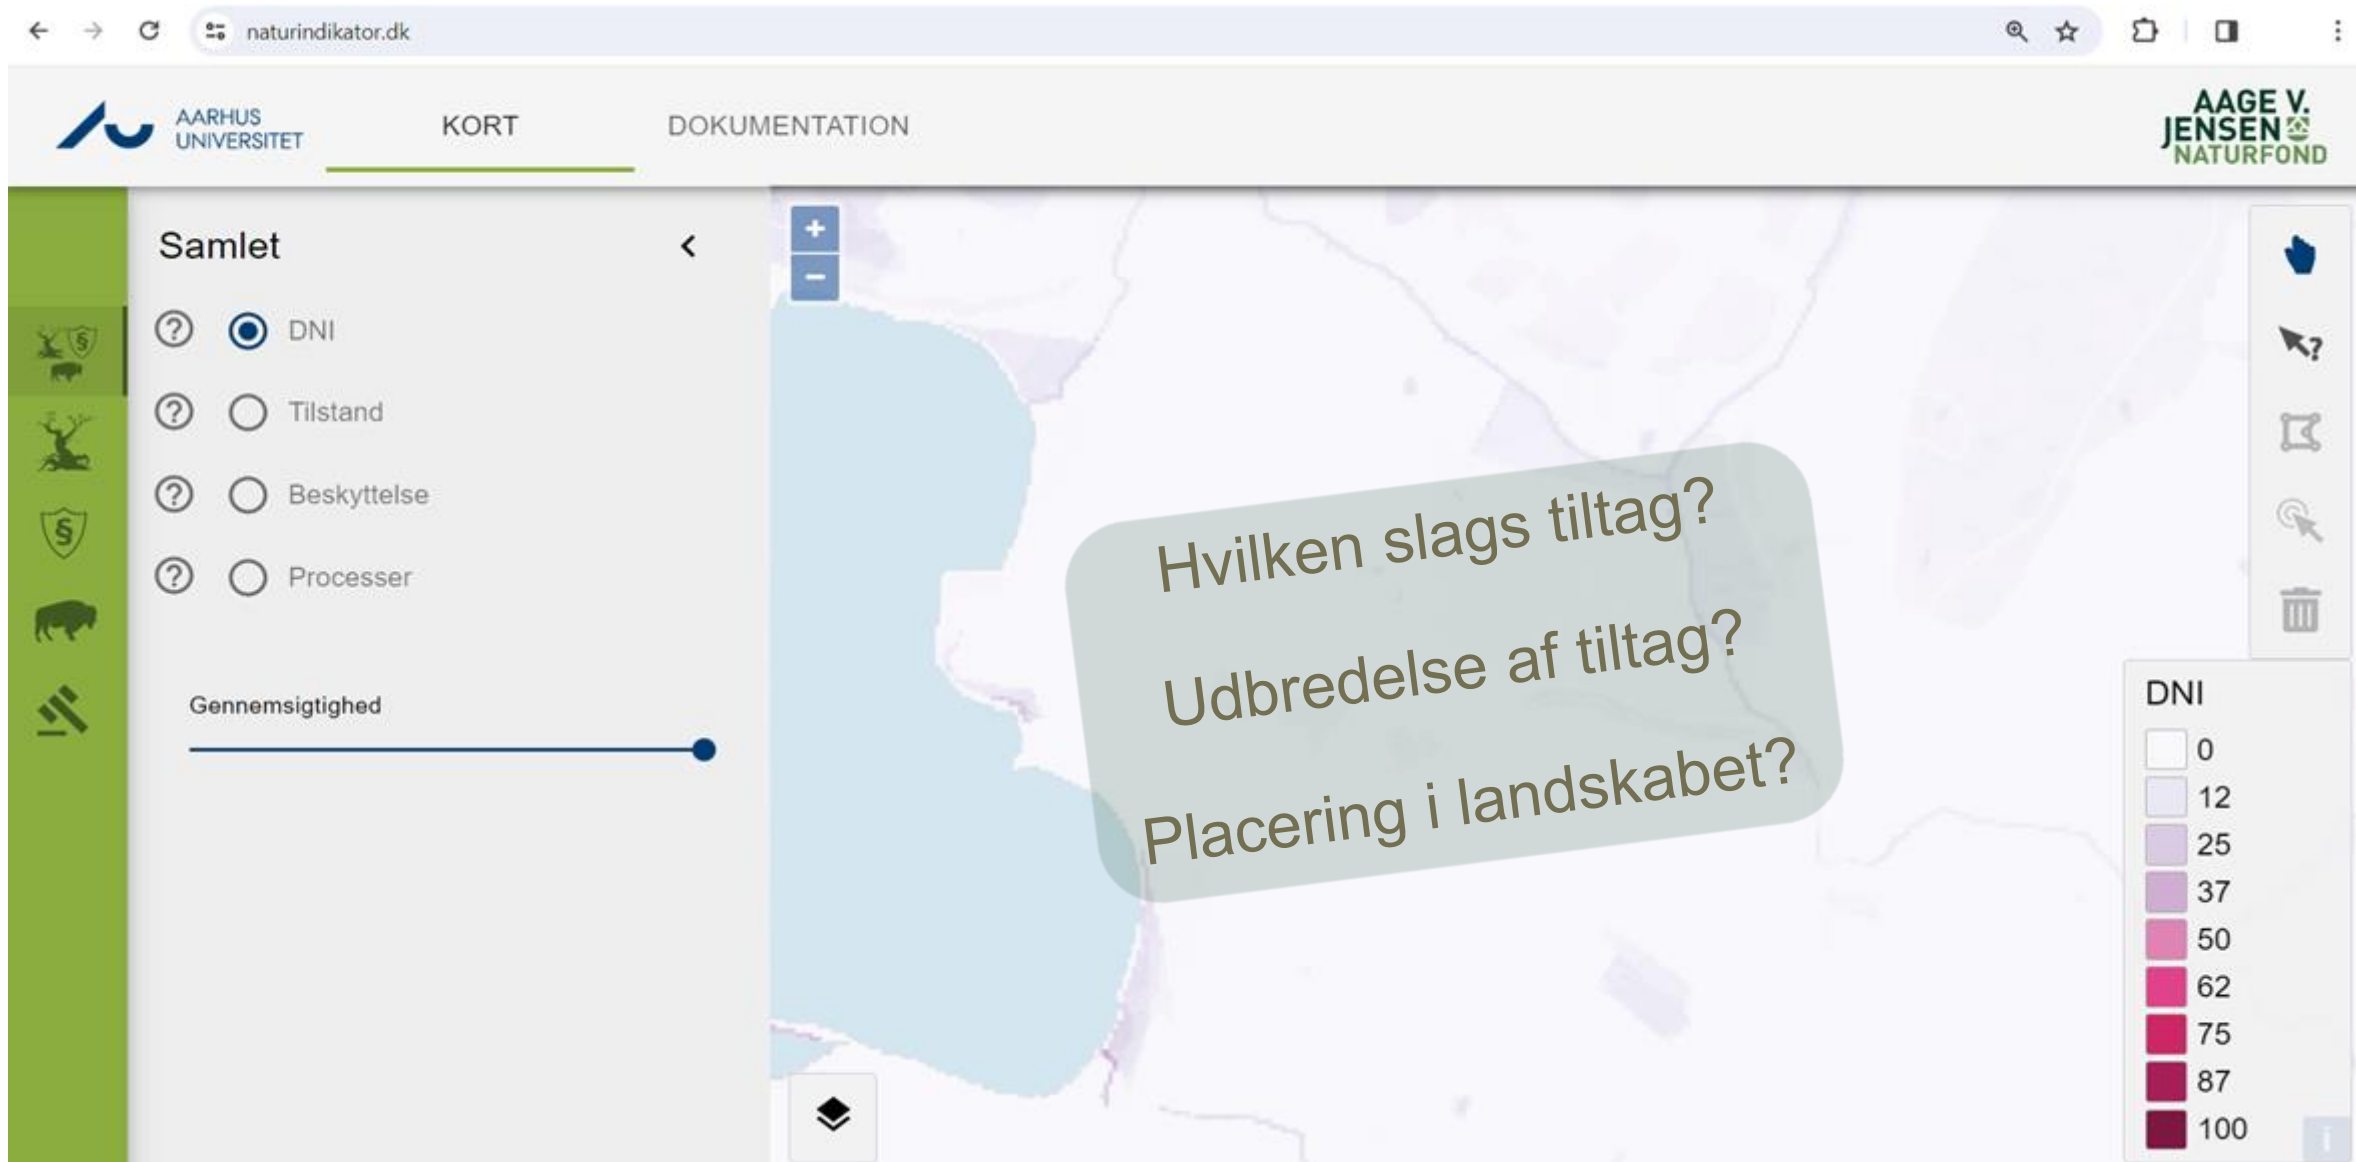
naturindikator.dk

AARHUS UNIVERSITET

KORT

DOKUMENTATION

AAGE V. JENSEN NATURFOND

Samlet

DNI

Tilstand

Beskyttelse

Processer

Gennemsigtighed

Hvilken slags tiltag?

Udbredelse af tiltag?

Placering i landskabet?

DNI

0

12

25

37

50

62

75

87

100